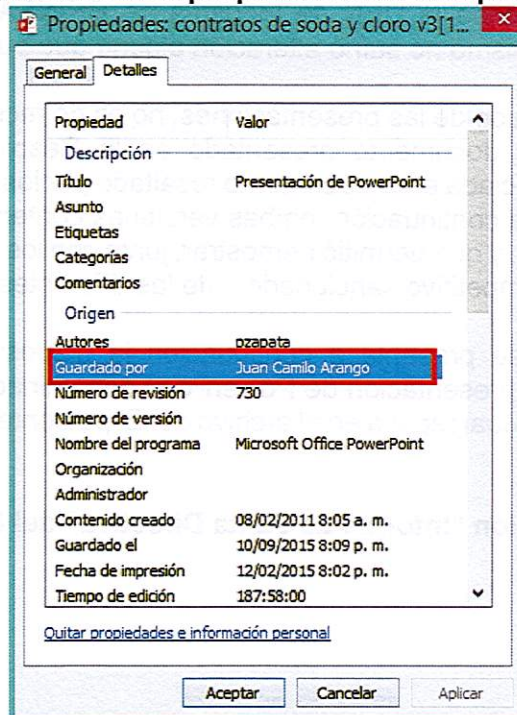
Propiedades: contratos de soda y cloro v3[1...

General | Detalles

| Propiedad | Valor |
|---|---|
| Descripción | |
| Título | Presentación de PowerPoint |
| Asunto | |
| Etiquetas | |
| Categorías | |
| Comentarios | |
| Origen | |
| Autores | pzapata |
| Guardado por | Juan Camilo Arango |
| Número de revisión | 730 |
| Número de versión | |
| Nombre del programa | Microsoft Office PowerPoint |
| Organización | |
| Administrador | |
| Contenido creado | 08/02/2011 8:05 a. m. |
| Guardado el | 10/09/2015 8:09 p. m. |
| Fecha de impresión | 12/02/2015 8:02 p. m. |
| Tiempo de edición | 187:58:00 |

Quitar propiedades e información personal

Aceptar | Cancelar | Aplicar